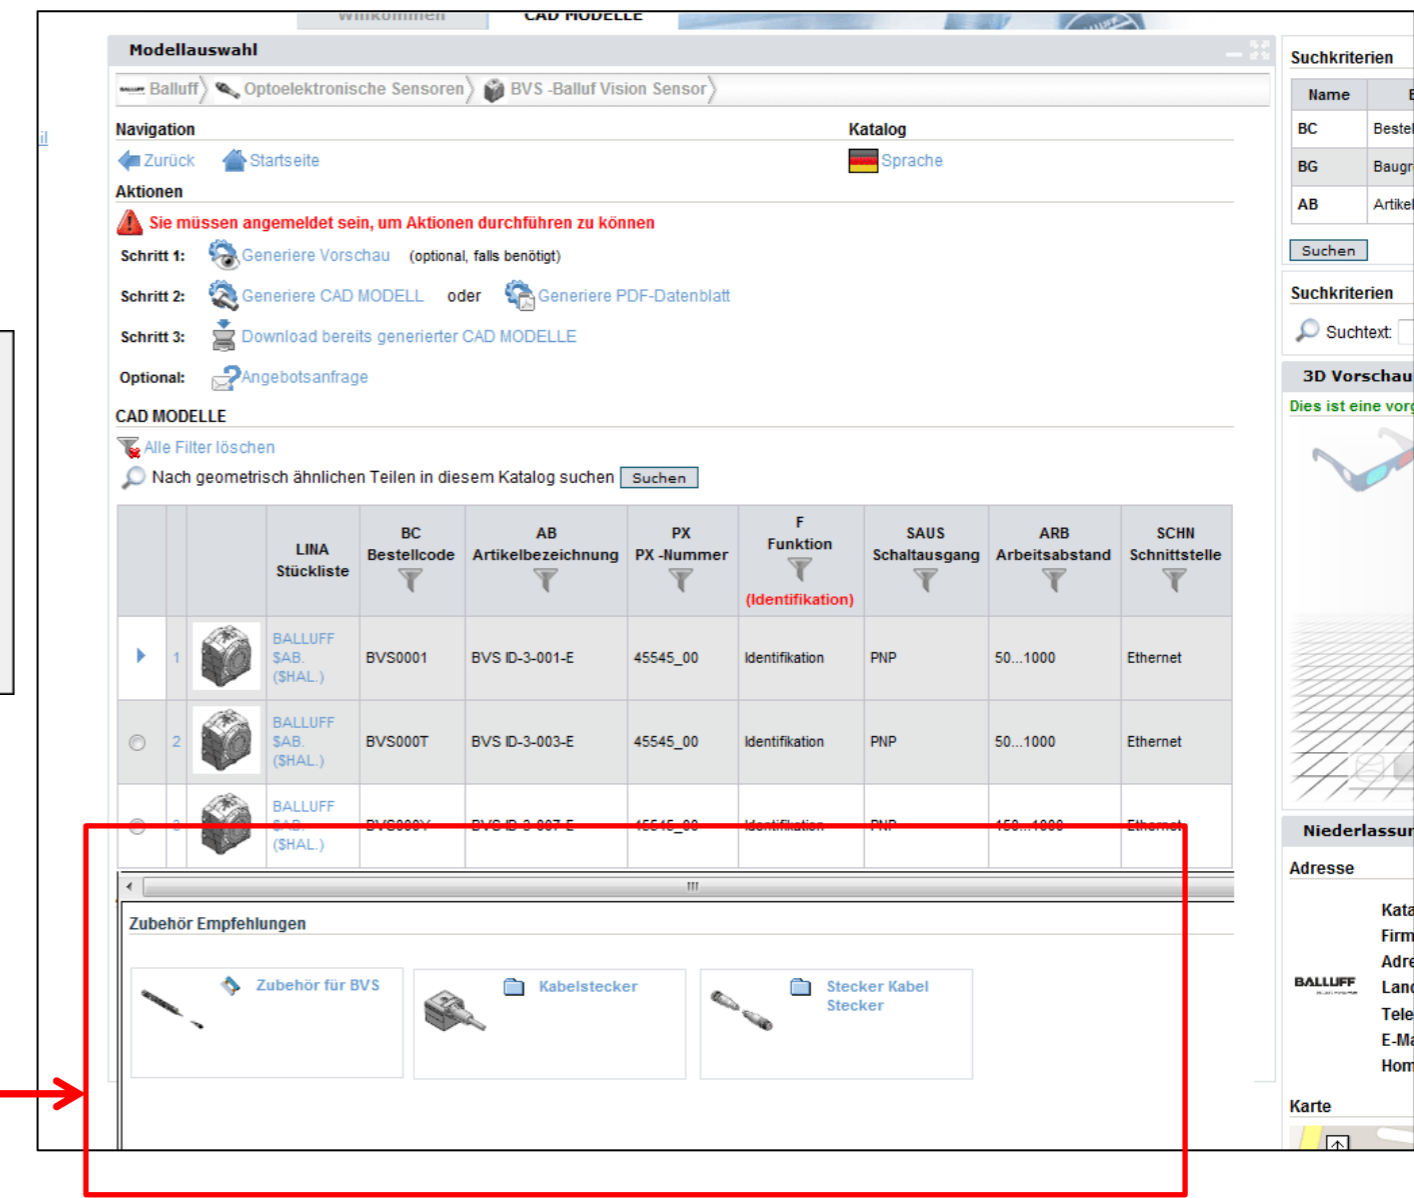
Willkommen CAD MODELLE

Modellauswahl

Balluff Optoelektronische Sensoren BVS -Balluff Vision Sensor

Navigation
Zurück Startseite

Katalog
Sprache

Aktionen
Sie müssen angemeldet sein, um Aktionen durchführen zu können
Schritt 1: Generiere Vorschau (optional, falls benötigt)
Schritt 2: Generiere CAD MODELL oder Generiere PDF-Datenblatt
Schritt 3: Download bereits generierter CAD MODELLE
Optional: Angebotsanfrage

CAD MODELLE
Alle Filter löschen
Nach geometrisch ähnlichen Teilen in diesem Katalog suchen Suchen

| | | | LINA Stückliste | BC Bestellcode | AB Artikelbezeichnung | PX PX -Nummer | F Funktion (Identifikation) | SAUS Schaltausgang | ARB Arbeitsabstand | SCHN Schnittstelle |
|---|---|---|---|---|---|---|---|---|---|---|
| | 1 | | BALLUFF $AB. ($HAL.) | BVS0001 | BVS ID-3-001-E | 45545_00 | Identifikation | PNP | 50...1000 | Ethernet |
| | 2 | | BALLUFF $AB. ($HAL.) | BVS000T | BVS ID-3-003-E | 45545_00 | Identifikation | PNP | 50...1000 | Ethernet |
| | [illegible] | | BALLUFF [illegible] ($HAL.) | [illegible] | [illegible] | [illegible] | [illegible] | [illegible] | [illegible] | Ethernet |

Zubehör Empfehlungen
Zubehör für BVS
Kabelstecker
Stecker Kabel Stecker

Suchkriterien
| Name | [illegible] |
|---|---|
| BC | Bestel |
| BG | Baugr |
| AB | Artikel |
Suchen

Suchkriterien
Suchtext:

3D Vorschau
Dies ist eine vorg

Niederlassu
Adresse
BALLUFF
Kata
Firm
Adre
Land
Tele
E-Ma
Hom
Karte